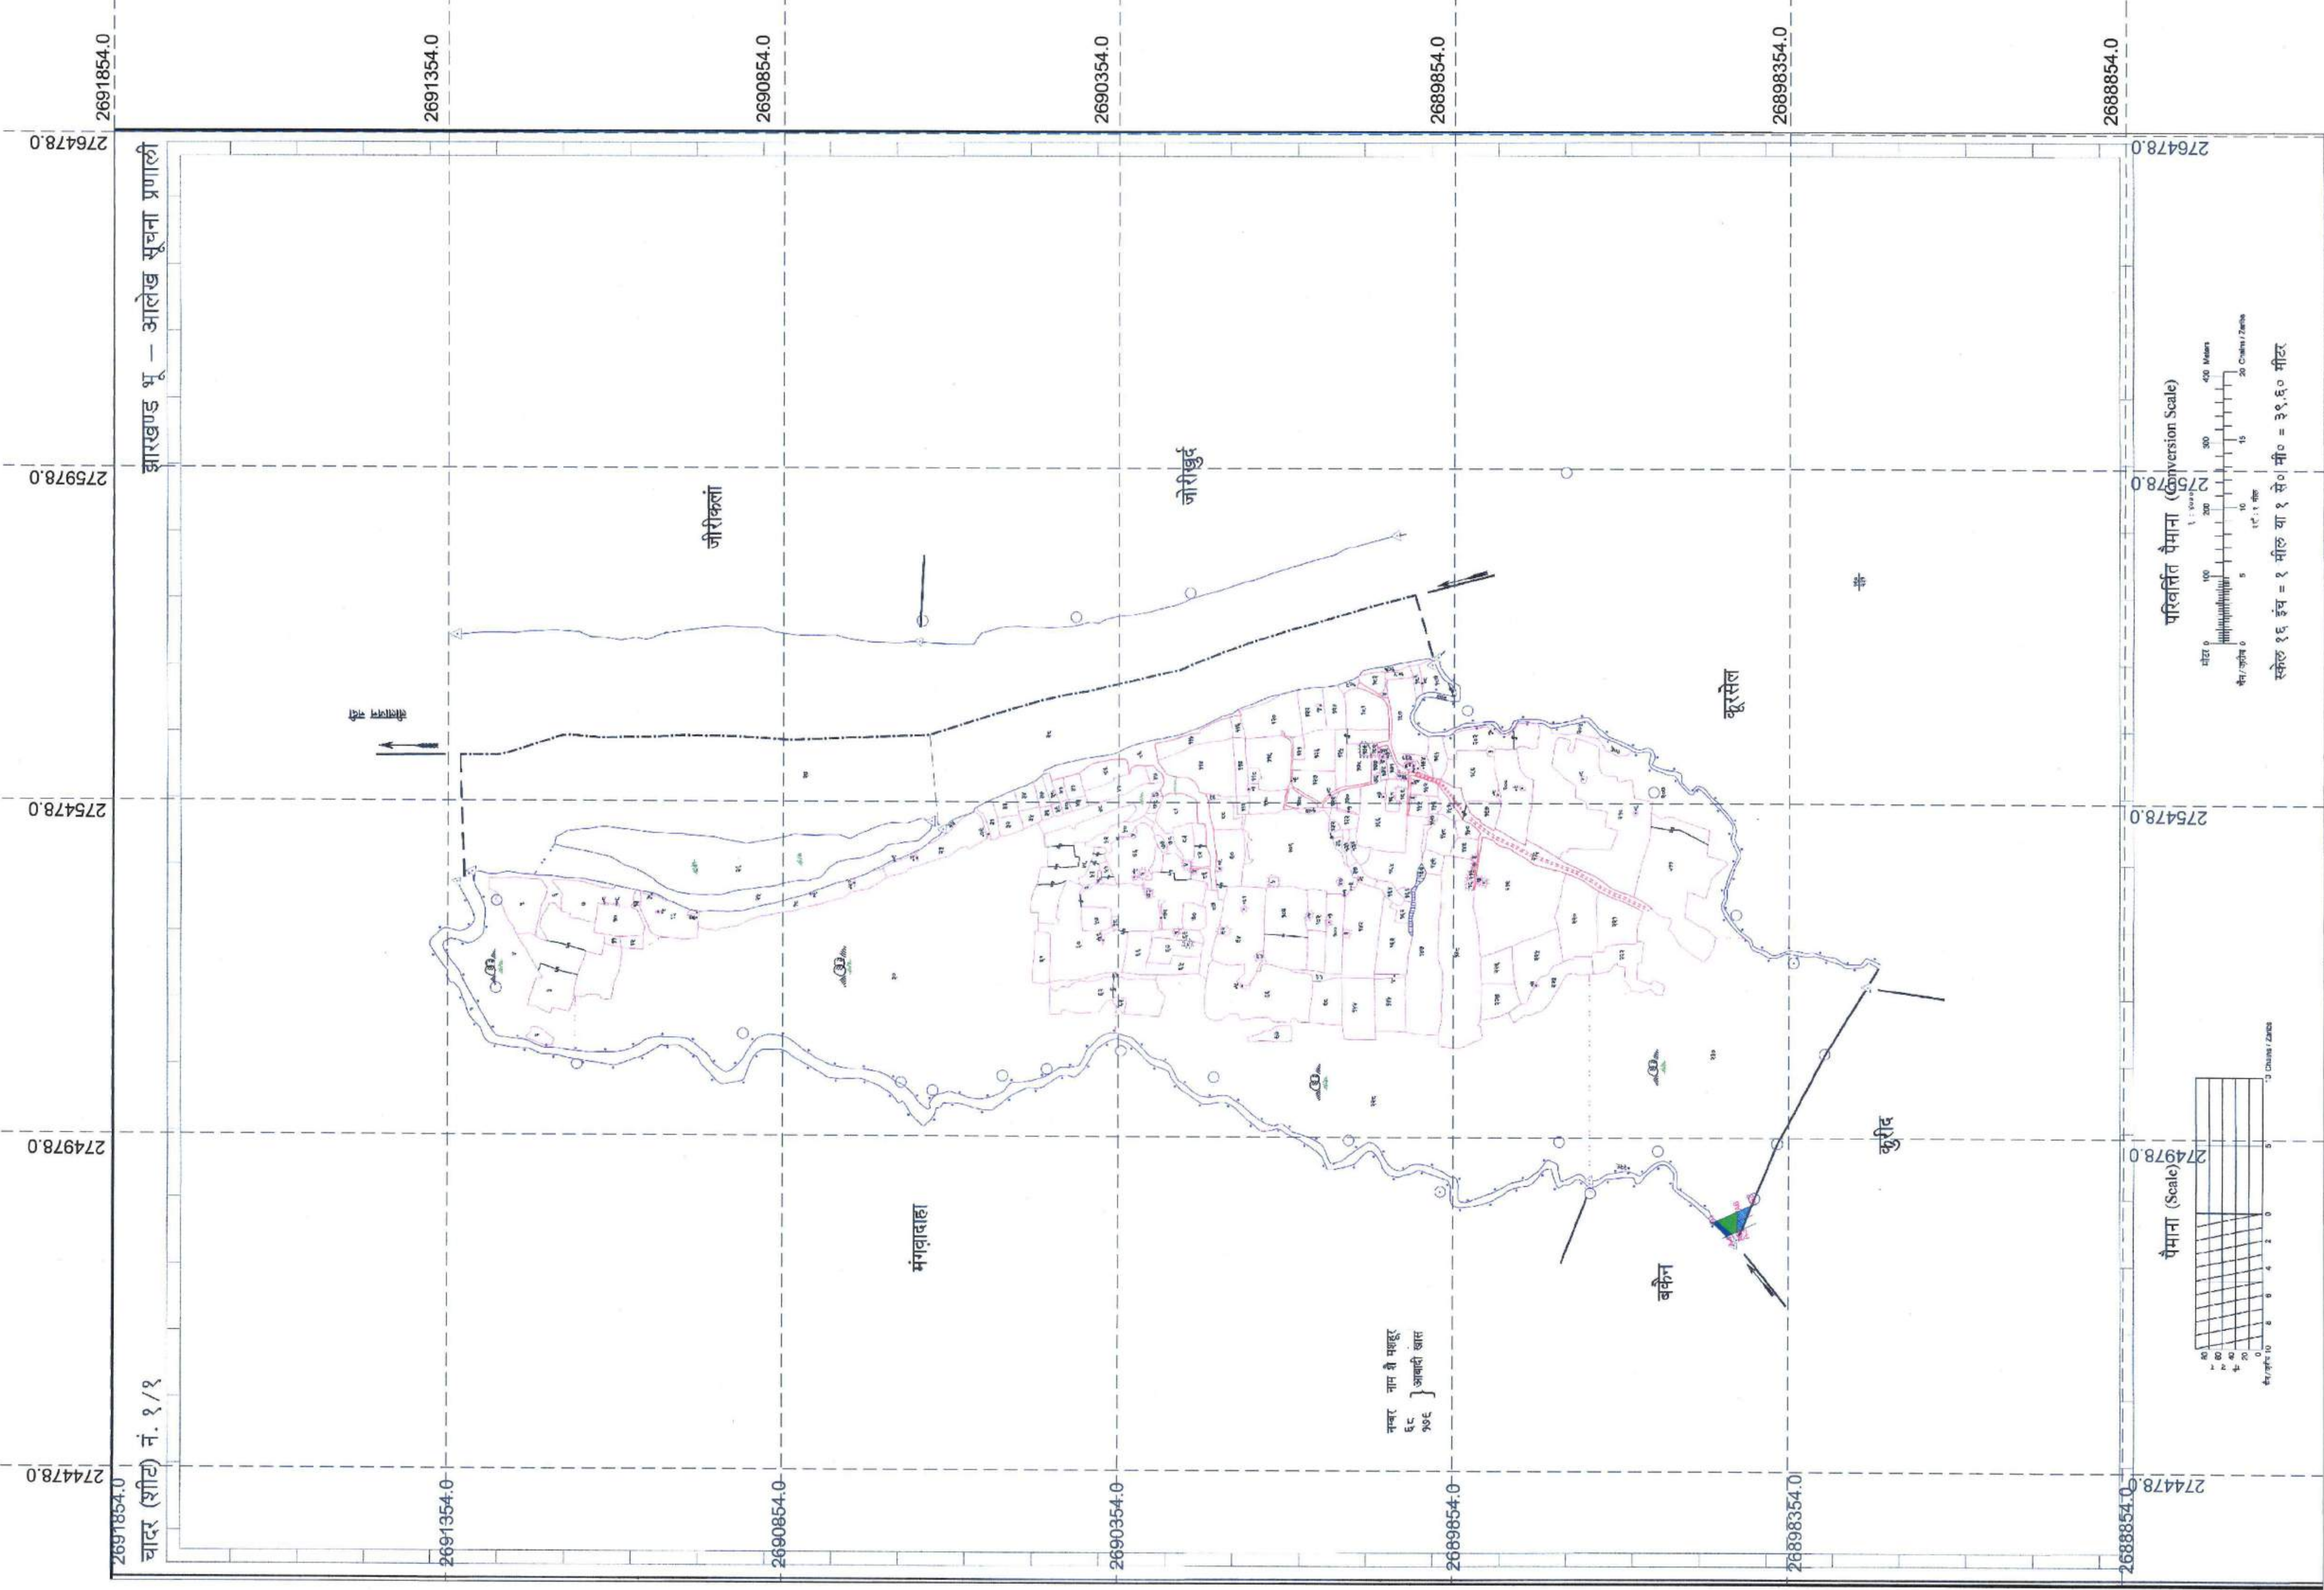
2691854.0
2691354.0
2690854.0
2690354.0
2689854.0
2689354.0
2688854.0

2764780
2759780
2754780
2749780
2744780

झारखण्ड भू – आलेख सूचना प्रणाली

जीरीकलां

जोरीखुर्द

कुरसेल

कुरीद

बकैन

मंगरदाहा

नम्बर नाम मै मजहर
६८ } आबादी खास
७०६

परिवर्तित पैमाना (Conversion Scale)

स्केल १६ इंच = १ मील या १ से० मी० = ३९.६० मीटर

पैमाना (Scale)

चादर (शीट) नं. १/१

2691854.0
2691354.0
2690854.0
2690354.0
2689854.0
2689354.0
2688854.0

2764780
2759780
2754780
2749780
2744780